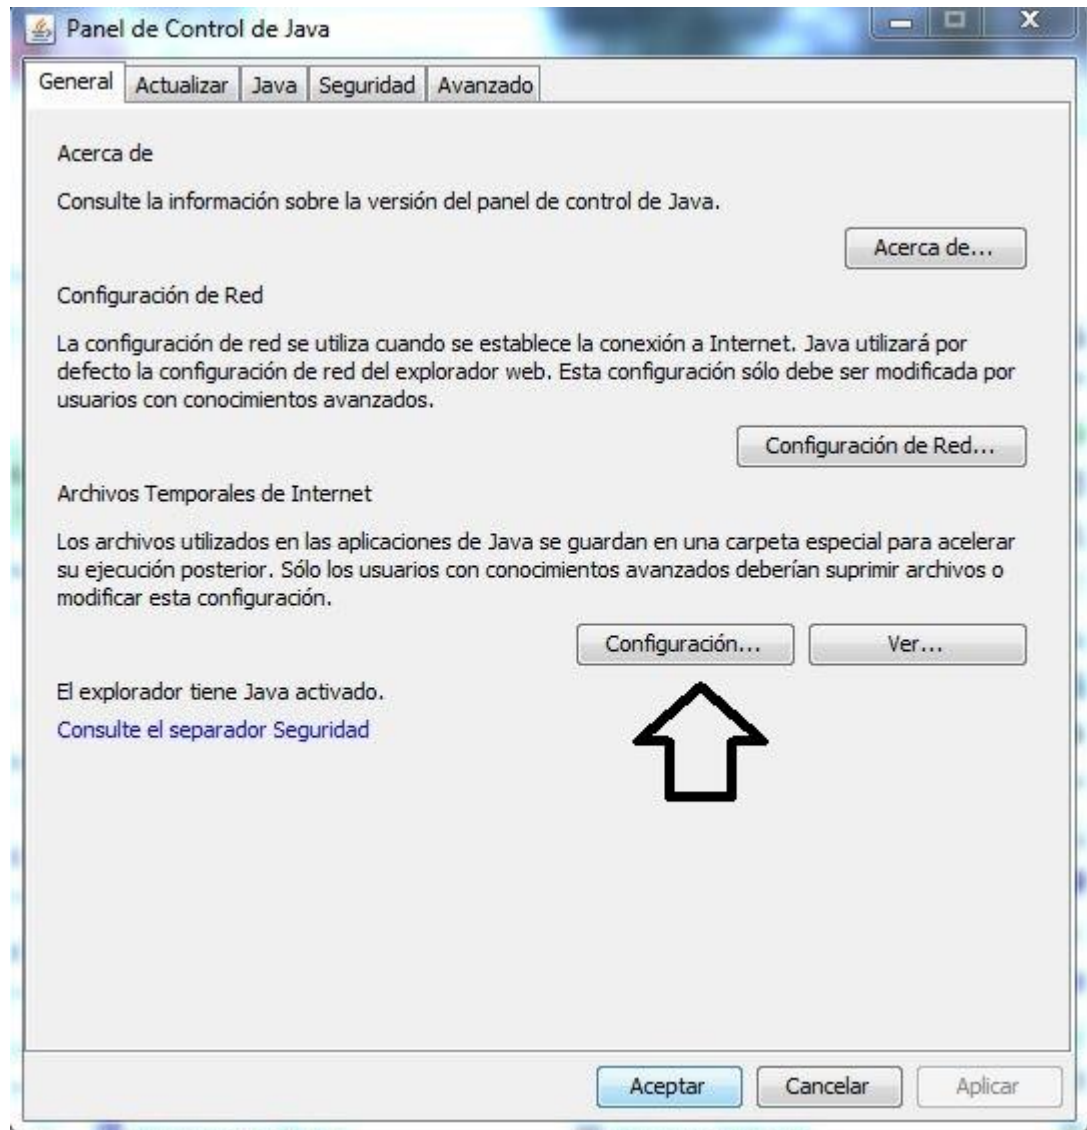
Panel de Control de Java

General | Actualizar | Java | Seguridad | Avanzado

Acerca de

Consulte la información sobre la versión del panel de control de Java.

Acerca de...

Configuración de Red

La configuración de red se utiliza cuando se establece la conexión a Internet. Java utilizará por defecto la configuración de red del explorador web. Esta configuración sólo debe ser modificada por usuarios con conocimientos avanzados.

Configuración de Red...

Archivos Temporales de Internet

Los archivos utilizados en las aplicaciones de Java se guardan en una carpeta especial para acelerar su ejecución posterior. Sólo los usuarios con conocimientos avanzados deberían suprimir archivos o modificar esta configuración.

Configuración... | Ver...

El explorador tiene Java activado.

Consulte el separador Seguridad

Aceptar | Cancelar | Aplicar